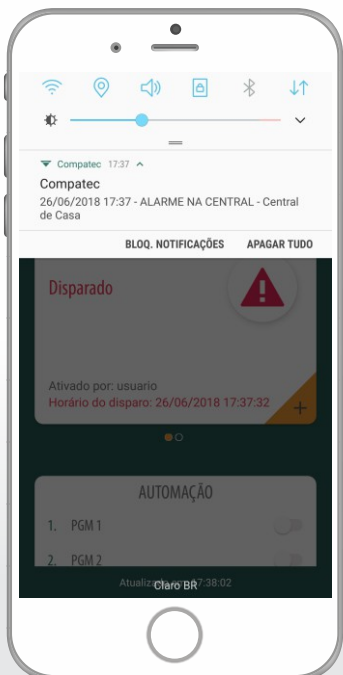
Compatec 17:37

Compatec
26/06/2018 17:37 - ALARME NA CENTRAL - Central de Casa

BLOQ. NOTIFICAÇÕES APAGAR TUDO

Disparado

Ativado por: usuario
Horário do disparo: 26/06/2018 17:37:32

+

AUTOMAÇÃO

1. PGM 1

2. PGM 2

Atualiz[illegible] 7:38:02

Claro BR